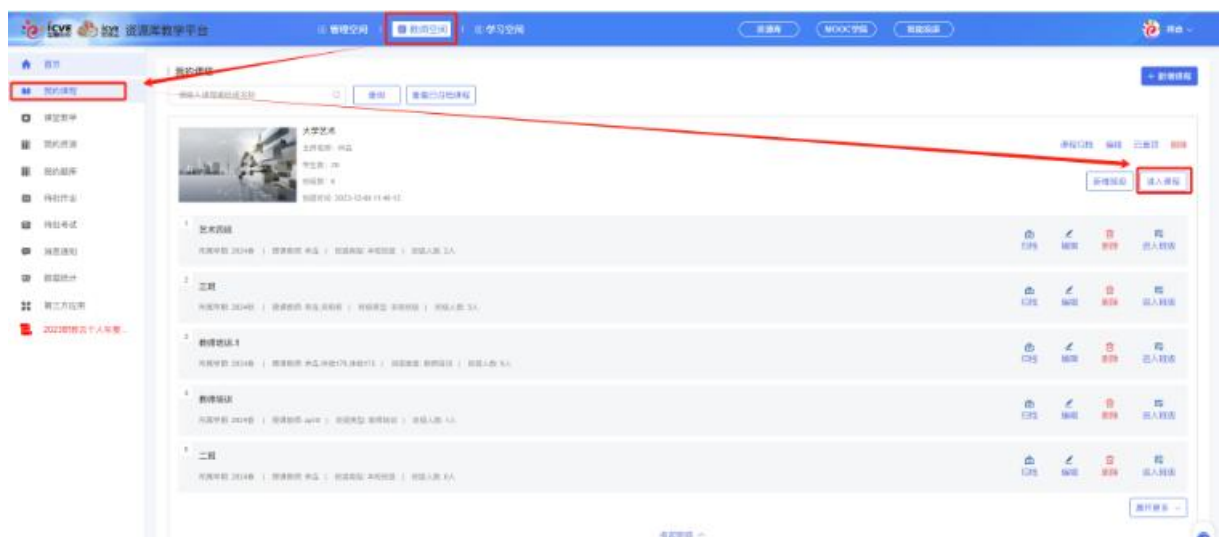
资源库教学平台

管理空间 | 教师空间 | 学习空间

资源库 MOOC学院 技能实训

首页
我的课程
课堂教学
我的资源
我的题库
待批作业
待批考试
消息通知
数据统计
第三方应用
2023即将个人年度...

我的课程

请输入课程名称或其他 搜索 查看已归档课程

+ 新增课程

大学艺术
主持教师：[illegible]
学生数：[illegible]
班级数：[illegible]
创建时间：2023-12-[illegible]

课程归档 编辑 云备份 删除

新增班级 进入课程

1 艺术四班
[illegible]
归档 编辑 删除 进入班级

2 三班
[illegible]
归档 编辑 删除 进入班级

3 教师培训Ⅱ
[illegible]
归档 编辑 删除 进入班级

4 教师培训
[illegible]
归档 编辑 删除 进入班级

5 二班
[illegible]
归档 编辑 删除 进入班级

展开更多

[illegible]